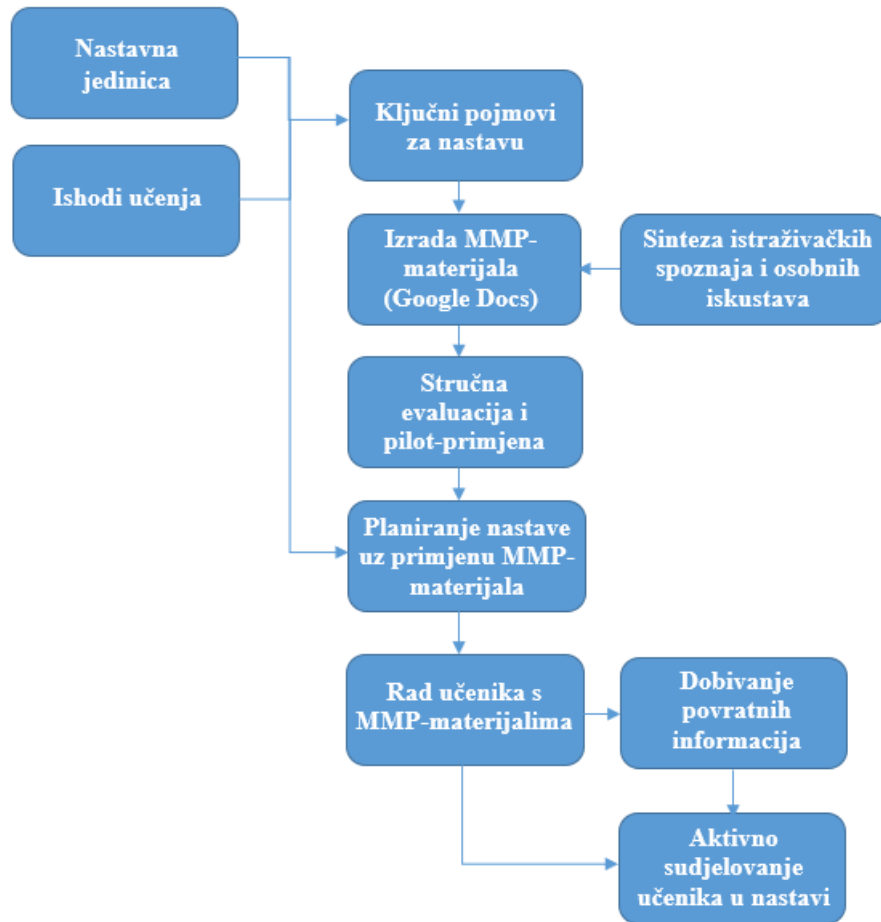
Nastavna jedinica

Ishodi učenja

Ključni pojmovi za nastavu

Izrada MMP-materijala (Google Docs)

Sinteza istraživačkih spoznaja i osobnih iskustava

Stručna evaluacija i pilot-primjena

Planiranje nastave uz primjenu MMP-materijala

Rad učenika s MMP-materijalima

Dobivanje povratnih informacija

Aktivno sudjelovanje učenika u nastavi